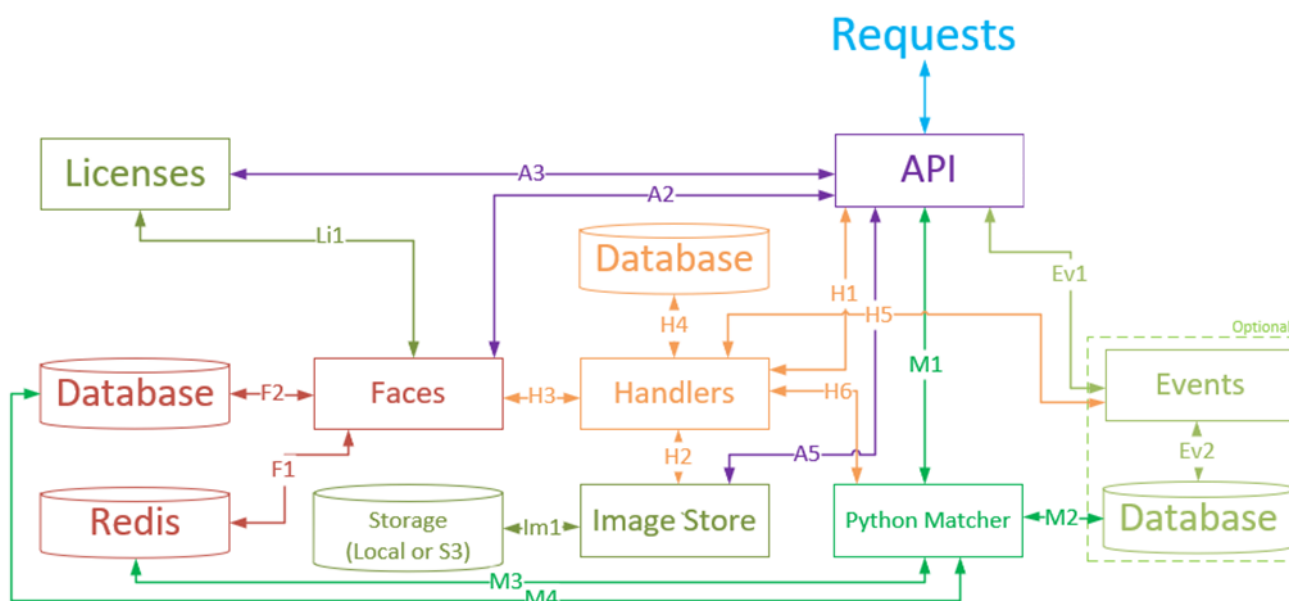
Requests

Licenses

A3

API

A2

Li1

Database

H4

H1

H5

Ev1

Optional

Database

F2

Faces

H3

Handlers

H6

M1

Events

F1

H2

A5

Ev2

Redis

Storage (Local or S3)

Im1

Image Store

Python Matcher

M2

Database

M3

M4